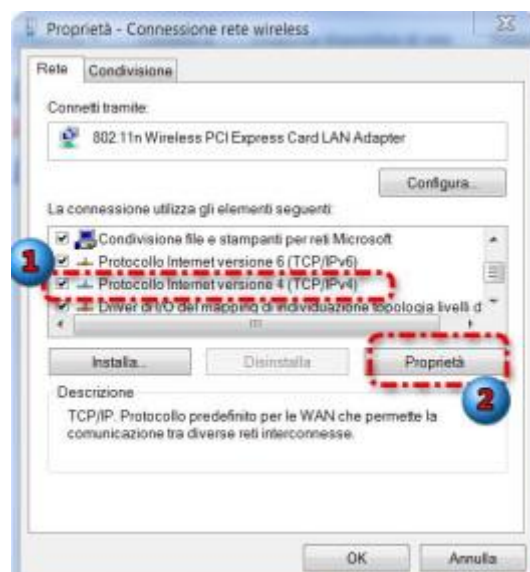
Proprietà - Connessione rete wireless

Rete | Condivisione

Connetti tramite:

802.11n Wireless PCI Express Card LAN Adapter

Configura...

La connessione utilizza gli elementi seguenti:

Condivisione file e stampanti per reti Microsoft
Protocollo Internet versione 6 (TCP/IPv6)
Protocollo Internet versione 4 (TCP/IPv4)
Driver di I/O del mapping di individuazione topologia livelli d

1

Installa... | Disinstalla | Proprietà

2

Descrizione
TCP/IP. Protocollo predefinito per le WAN che permette la comunicazione tra diverse reti interconnesse.

OK | Annulla